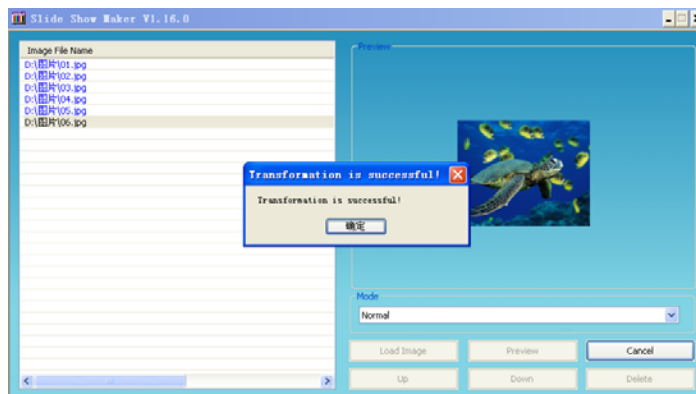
Slide Show Maker V1.16.0

Image File Name
D:\图片\01.jpg
D:\图片\02.jpg
D:\图片\03.jpg
D:\图片\04.jpg
D:\图片\05.jpg
D:\图片\06.jpg

Preview

Transformation is successful!
Transformation is successful!
确定

Mode
Normal

Load Image
Preview
Cancel
Up
Down
Delete